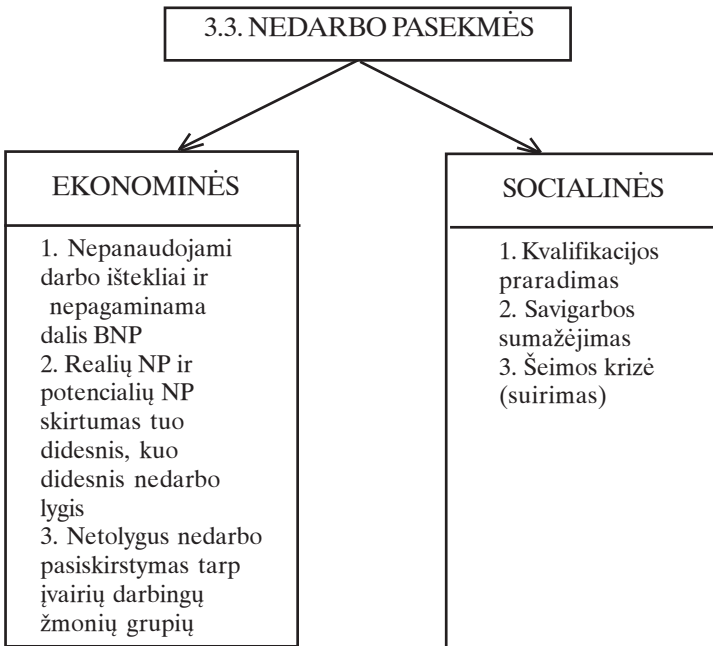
3.3. NEDARBO PASEKMĖS

EKONOMINĖS

1. Nepanaudojami darbo ištekliai ir nepagaminama dalis BNP
2. Realių NP ir potencialių NP skirtumas tuo didesnis, kuo didesnis nedarbo lygis
3. Netolygus nedarbo pasiskirstymas tarp įvairių darbingų žmonių grupių

SOCIALINĖS

1. Kvalifikacijos praradimas
2. Savigarbos sumažėjimas
3. Šeimos krizė (suirimas)